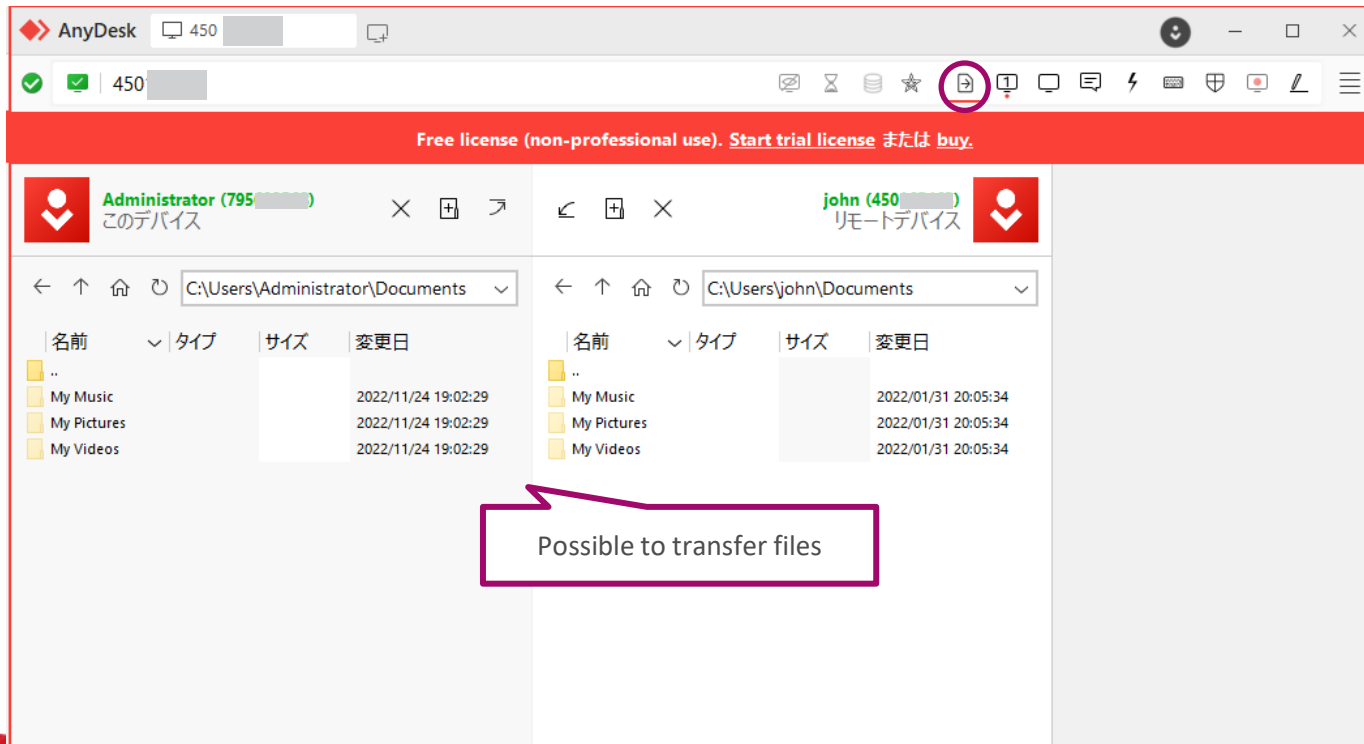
AnyDesk 450

450

Free license (non-professional use). Start trial license または buy.

Administrator (795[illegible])
このデバイス

john (450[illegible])
リモートデバイス

C:\Users\Administrator\Documents

C:\Users\john\Documents

| 名前 | タイプ | サイズ | 変更日 |
|---|---|---|---|
| .. | | | |
| My Music | | | 2022/11/24 19:02:29 |
| My Pictures | | | 2022/11/24 19:02:29 |
| My Videos | | | 2022/11/24 19:02:29 |

| 名前 | タイプ | サイズ | 変更日 |
|---|---|---|---|
| .. | | | |
| My Music | | | 2022/01/31 20:05:34 |
| My Pictures | | | 2022/01/31 20:05:34 |
| My Videos | | | 2022/01/31 20:05:34 |

Possible to transfer files